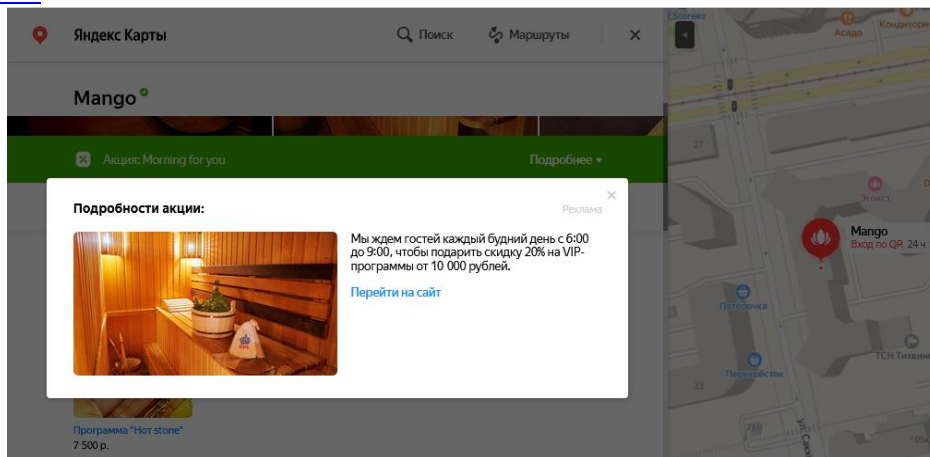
Яндекс Карты
Поиск
Маршруты

Mango

Акция: Morning for you
Подробнее

Подробности акции:
Реклама

Мы ждем гостей каждый будний день с 6:00 до 9:00, чтобы подарить скидку 20% на VIP-программы от 10 000 рублей.

Перейти на сайт

Программа "Hot stone"
7 500 р.

Storeez
Кондитерс
Асадо
27
Этуаль
Mango
Вход по QR 24 ч
Пятёрочка
ТСН Тихвин
Перекрёсток
33
ул. Сак
105